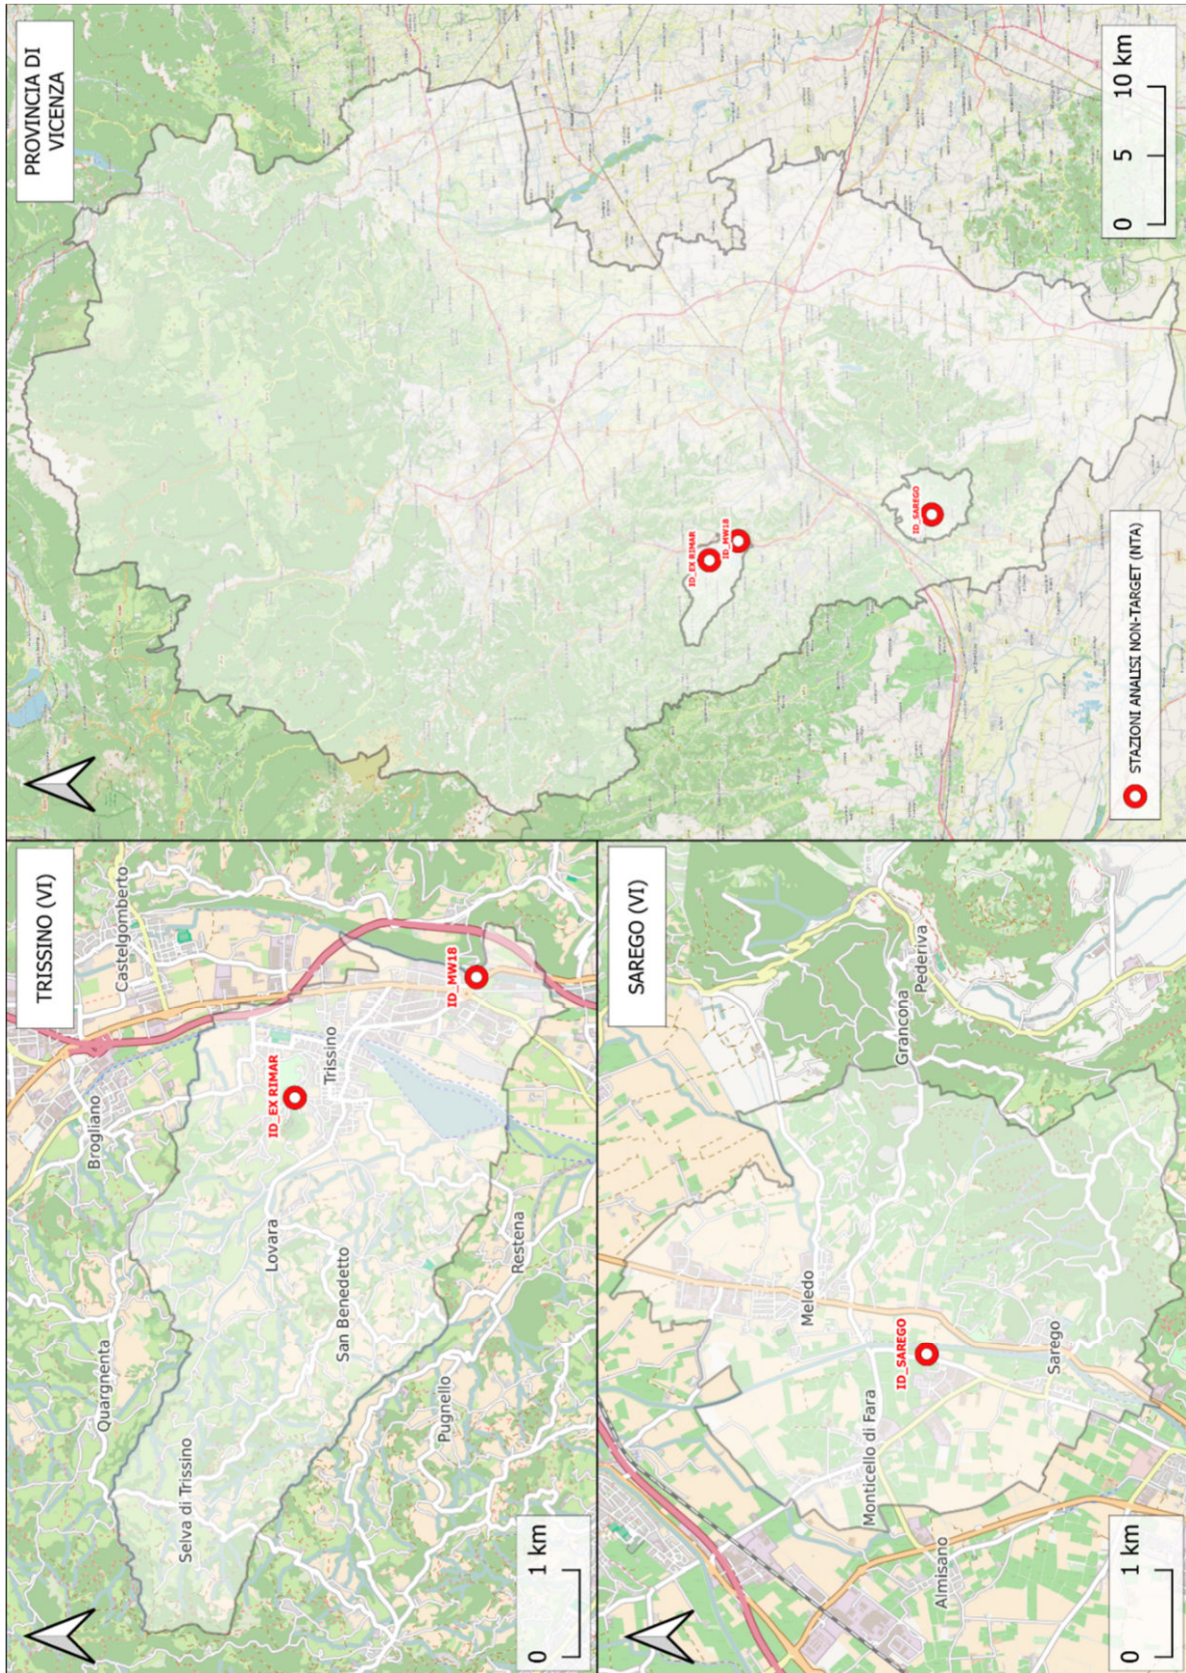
PROVINCIA DI VICENZA

0 5 10 km

ID_EX RIMAR
ID_MW18
ID_SAREGO

STAZIONI ANALISI NON-TARGET (NTA)

TRISSINO (VI)

Castelgomberto
Brogliano
ID_EX RIMAR
Trissino
ID_MW18
Lovara
San Benedetto
Restena
Quargnenta
Selva di Trissino
Pugnello

0 1 km

SAREGO (VI)

Pederiva
Grancona
Meledo
ID_SAREGO
Sarego
Monticello di Fara
Almisano

0 1 km